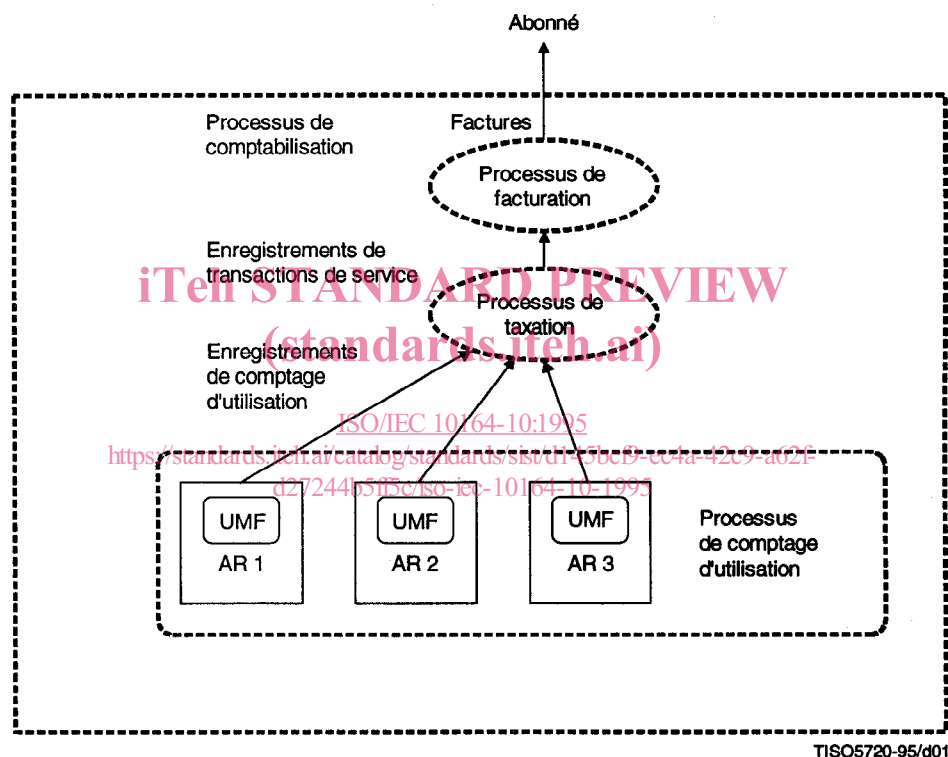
Abonné

Processus de comptabilisation

Factures

Processus de facturation

Enregistrements de transactions de service

iTeh STANDARD PREVIEW
(standards.iteh.ai)

Processus de taxation

Enregistrements de comptage d'utilisation

ISO/IEC 10164-10:1995
https://standards.iteh.ai/catalog/standards/sist/d145bcf9-ec4a-42c9-a62f-d27244b5f5c/iso-iec-10164-10-1995

UMF
AR 1

UMF
AR 2

UMF
AR 3

Processus de comptage d'utilisation

TISO5720-95/d01